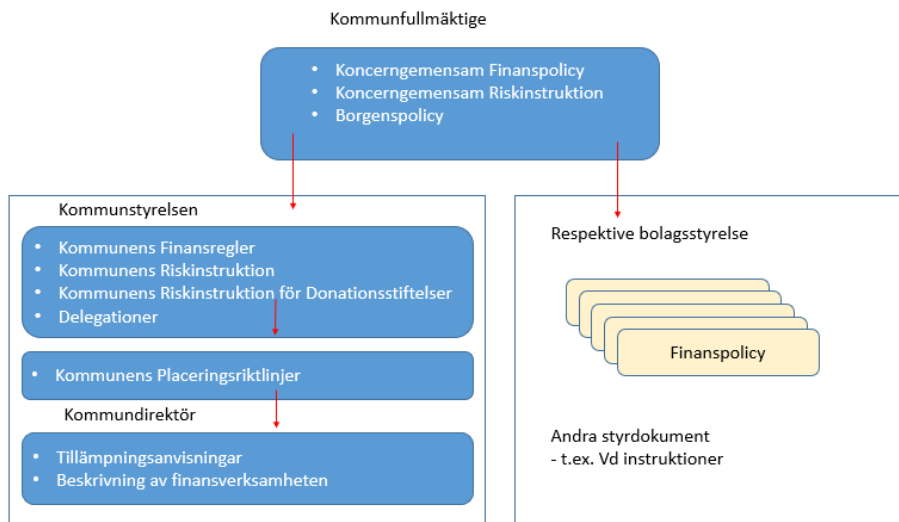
Kommunfullmäktige

• Koncerngemensam Finanspolicy
• Koncerngemensam Riskinstruktion
• Borgenspolicy

Kommunstyrelsen

• Kommunens Finansregler
• Kommunens Riskinstruktion
• Kommunens Riskinstruktion för Donationsstiftelser
• Delegationer

• Kommunens Placeringsriktlinjer

Kommundirektör

• Tillämpningsanvisningar
• Beskrivning av finansverksamheten

Respektive bolagsstyrelse

Finanspolicy

Andra styrdokument
- t.ex. Vd instruktioner